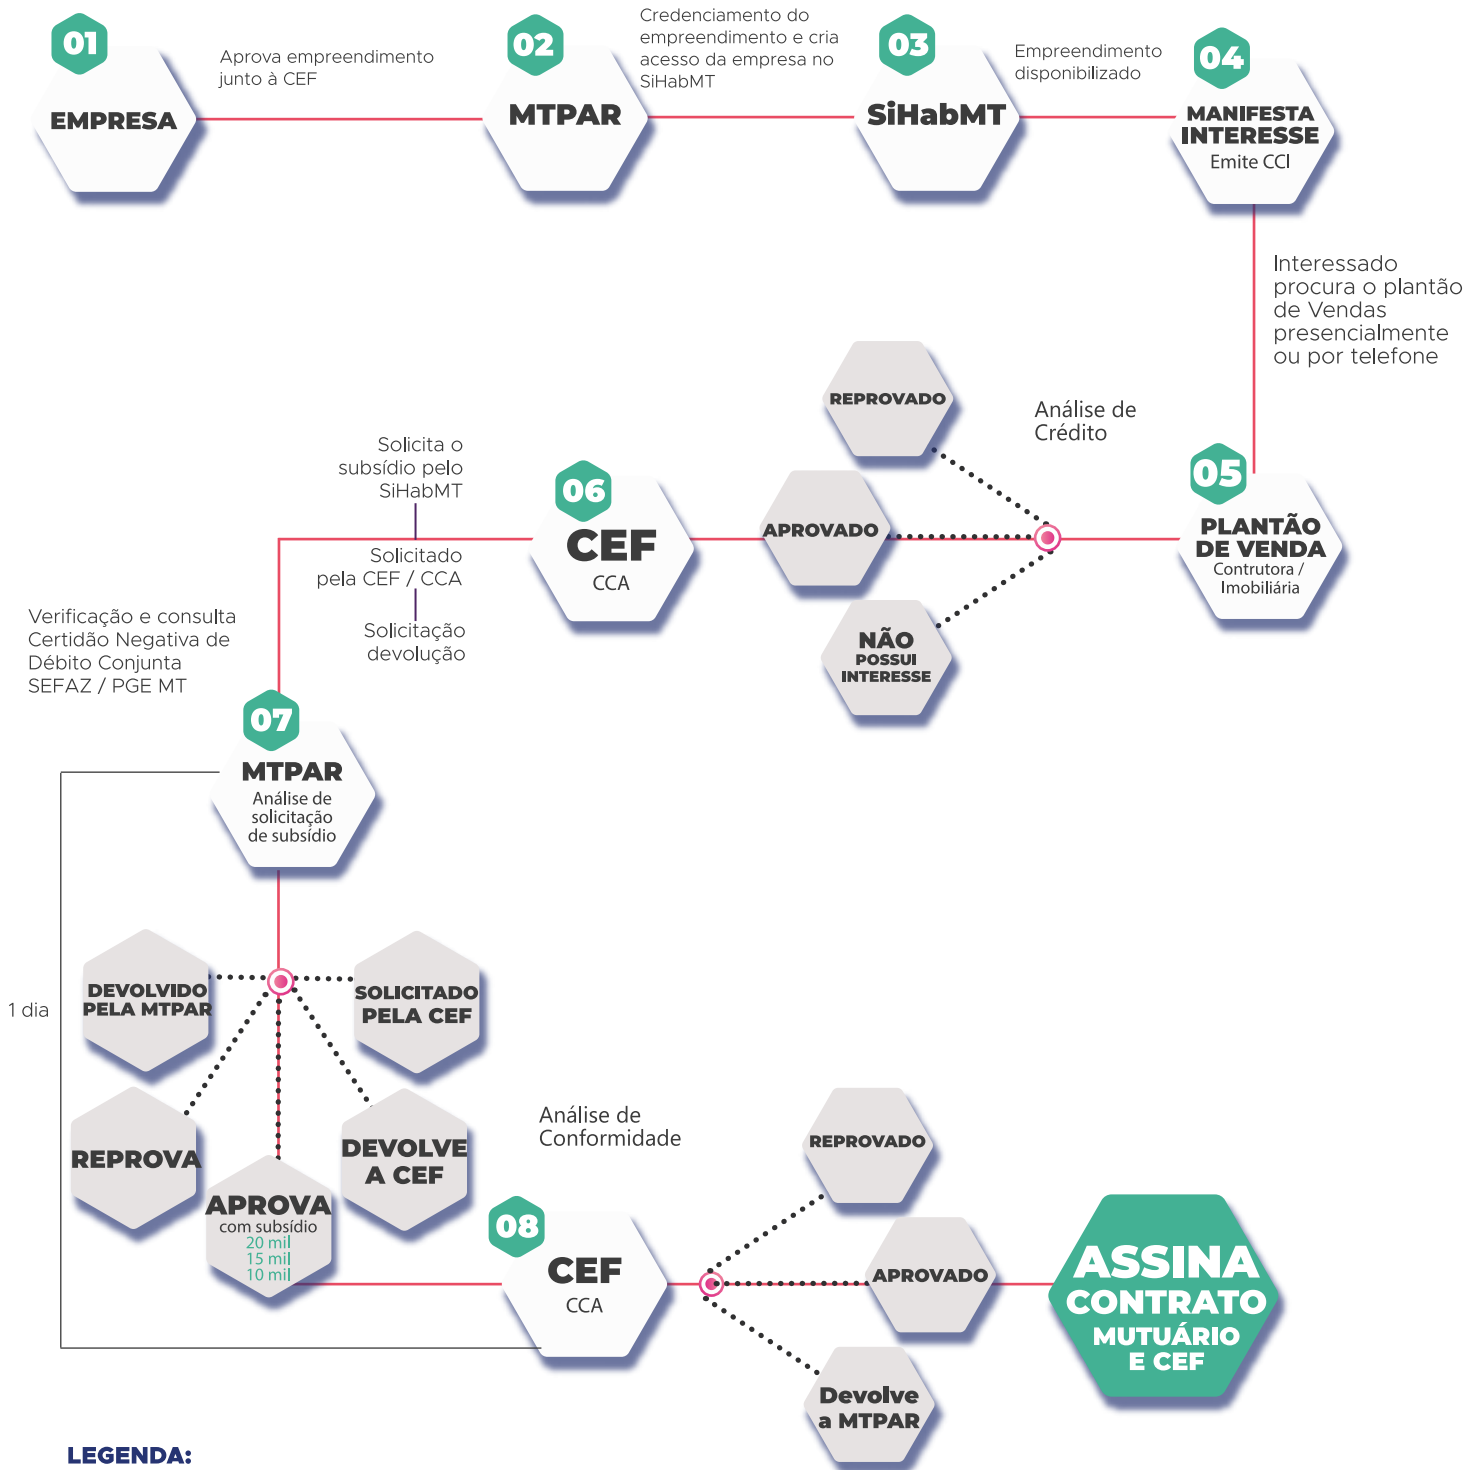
01

EMPRESA

Aprova empreendimento junto à CEF

02

MTPAR

Credenciamento do empreendimento e cria acesso da empresa no SiHabMT

03

SiHabMT

Empreendimento disponibilizado

04

MANIFESTA INTERESSE
Emite CCI

Interessado procura o plantão de Vendas presencialmente ou por telefone

REPROVADO

Análise de Crédito

APROVADO

NÃO POSSUI INTERESSE

05

PLANTÃO DE VENDA
Contrutora / Imobiliária

06

CEF
CCA

Solicita o subsídio pelo SiHabMT

Solicitado pela CEF / CCA

Solicitação devolução

Verificação e consulta Certidão Negativa de Débito Conjunta SEFAZ / PGE MT

07

MTPAR
Análise de solicitação de subsídio

1 dia

DEVOLVIDO PELA MTPAR

SOLICITADO PELA CEF

REPROVA

DEVOLVE A CEF

APROVA
com subsídio
20 mil
15 mil
10 mil

Análise de Conformidade

08

CEF
CCA

REPROVADO

APROVADO

Devolve a MTPAR

ASSINA CONTRATO
MUTUÁRIO E CEF

LEGENDA: